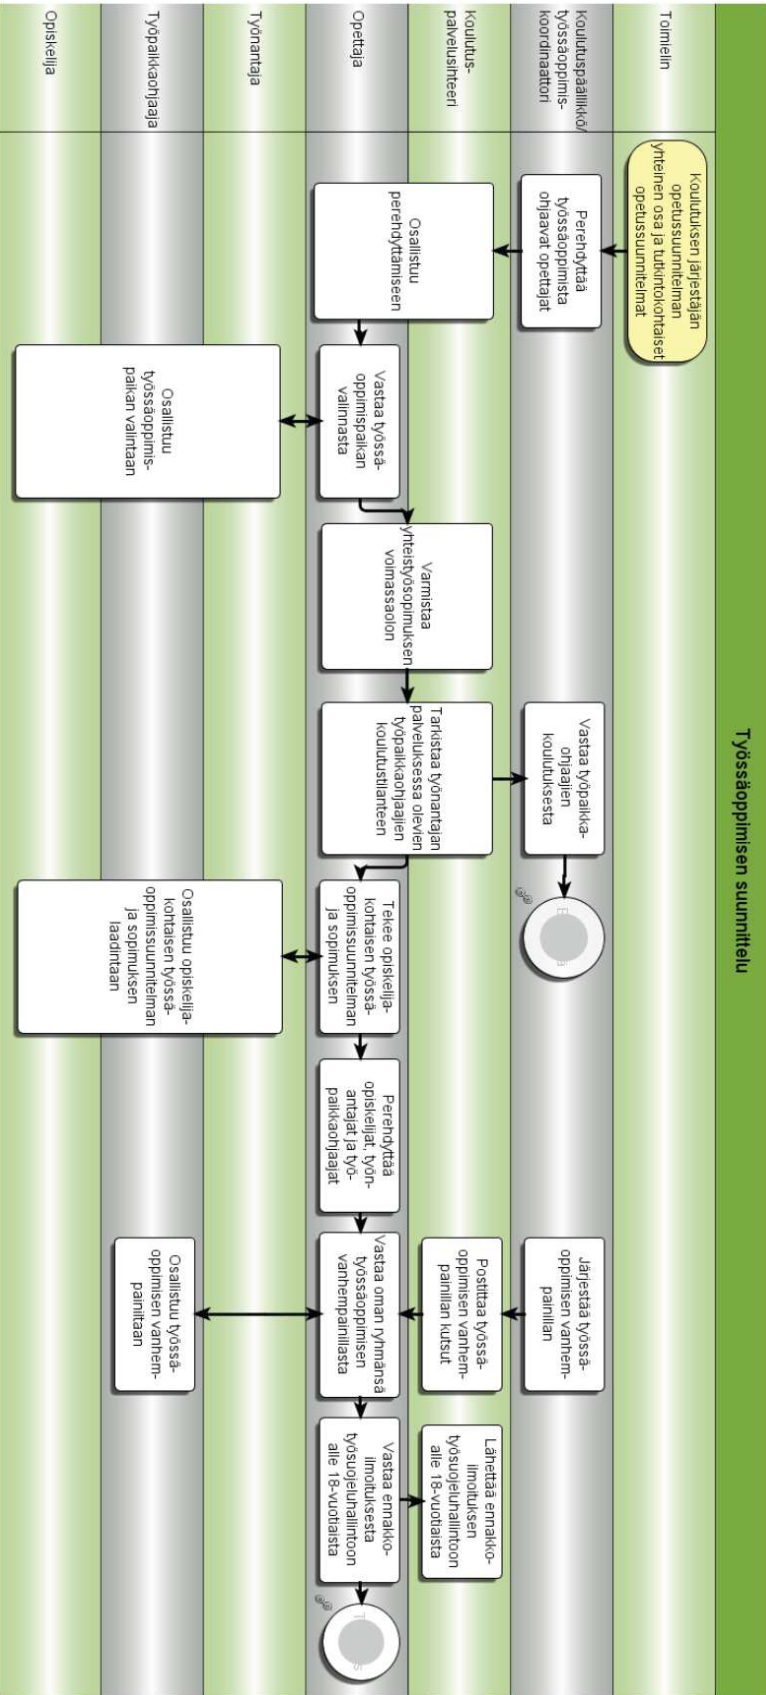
Työssäoppimisen suunnittelu

Toimielin

Koulutuspäällikkö/ työssäoppimis-koordinaattori

Koulutus-palvelusihteeri

Opettaja

Työnantaja

Työpaikkaohjaaja

Opiskelija

Koulutuksen järjestäjän opetussuunnitelman yhteinen osa ja tutkintokohtaiset opetussuunnitelmat

Perehdyttää työssäoppimista ohjaavat opettajat

Osallistuu perehdyttämiseen

Vastaa työssä-oppimispaikan valinnasta

Osallistuu työssäoppimis-paikan valintaan

Varmistaa yhteistyösopimuksen voimassaolon

Tarkistaa työnantajan palveluksessa olevien työpaikkaohjaajien koulutustilanteen

Vastaa työpaikka-ohjaajien koulutuksesta

Tekee opiskelija-kohtaisen työssä-oppimissuunnitelman ja sopimuksen

Osallistuu opiskelija-kohtaisen työssä-oppimissuunnitelman ja sopimuksen laadintaan

Perehdyttää opiskelijat, työn-antajat ja työ-paikkaohjaajat

Järjestää työssä-oppimisen vanhem-painillan

Postittaa työssä-oppimisen vanhem-painillan kutsut

Vastaa oman ryhmänsä työssäoppimisen vanhempainillasta

Osallistuu työssä-oppimisen vanhem-painiltaan

Lähettää ennakko-ilmoituksen työsuojeluhalintoon alle 18-vuotiaista

Vastaa ennakko-ilmoituksesta työsuojeluhallintoon alle 18-vuotiaista